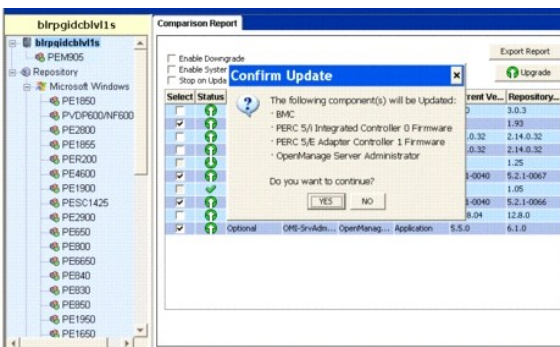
blrpgidcblvl1s

blrpgidcblvl1s
PEM905
Repository
Microsoft Windows
PE1850
PVDP600/NF600
PE2800
PE1855
PER200
PE4600
PE1900
PESC1425
PE2900
PE650
PE800
PE6650
PE840
PE830
PE850
PE1950
PE1650

Comparison Report

Enable Downgrade
Enable Syster
Stop on Upda

Export Report
Upgrade

| Select | Status | | | | | rent Ve... | Repository... |
|---|---|---|---|---|---|---|---|
| | | | | | | | 3.0.3 |
| ☑ | | | | | | | 1.93 |
| | | | | | | .0.32 | 2.14.0.32 |
| | | | | | | .0.32 | 2.14.0.32 |
| | | | | | | | 1.25 |
| ☑ | | | | | | 1-0040 | 5.2.1-0067 |
| | | | | | | | 1.05 |
| ☑ | | | | | | 1-0040 | 5.2.1-0066 |
| | | | | | | 8.04 | 12.8.0 |
| ☑ | | Optional | OMI-SrvAdm... | OpenManag... | Application | 5.5.0 | 6.1.0 |

Confirm Update

The following component(s) will be Updated:
· BMC
· PERC 5/i Integrated Controller 0 Firmware
· PERC 5/E Adapter Controller 1 Firmware
· OpenManage Server Administrator

Do you want to continue?

YES
NO